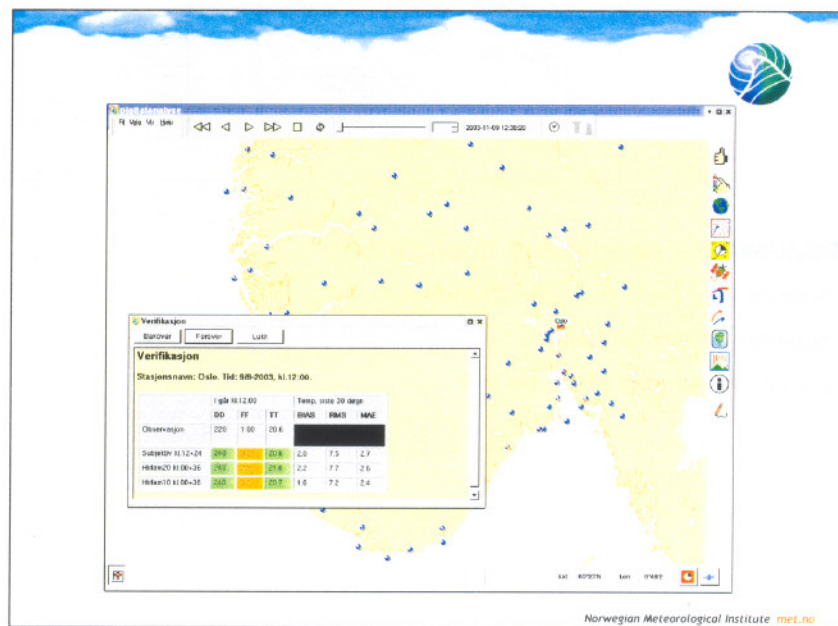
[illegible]

Fil Vis Vo Hjelp

2003-11-09 12:38:00

Oslo

Verifikasjon

Bakover Forover Lukk

Verifikasjon

Stasjonsnavn: Oslo. Tid: 9/8-2003, kl.12:00.

| | I går kl.12:00 | | | Temp. siste 30 døgn | | |
|---|---|---|---|---|---|---|
| | DD | FF | TT | BIAS | RMS | MAE |
| Observasjon | 220 | 1.00 | 20.6 | | | |
| Subjektiv kl.12+24 | 240 | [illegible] | 20.8 | 2.0 | 7.5 | 2.7 |
| Hirlam20 kl.00+36 | 250 | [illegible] | 21.6 | 2.2 | 7.7 | 2.6 |
| Hirlam10 kl.00+36 | 240 | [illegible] | 20.7 | 1.6 | 7.2 | 2.4 |

Lat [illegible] Lon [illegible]

Norwegian Meteorological Institute met.no